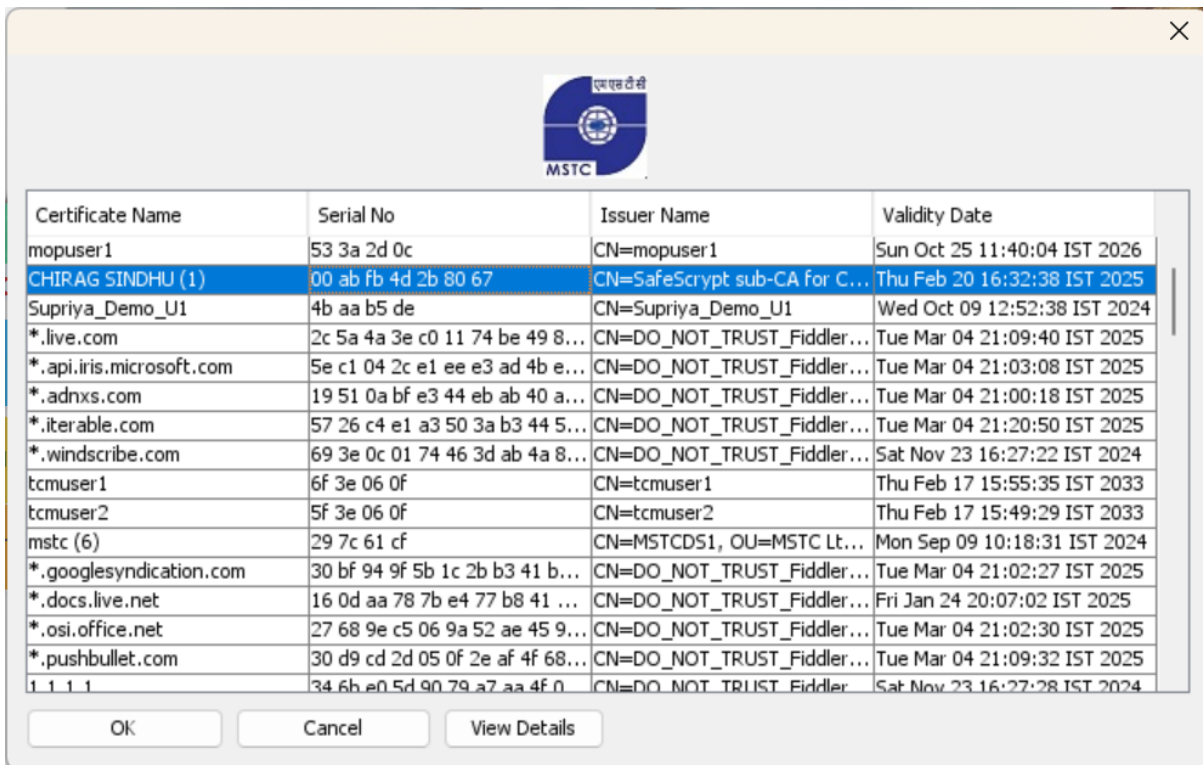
एमएसटीसी
MSTC

| Certificate Name | Serial No | Issuer Name | Validity Date |
|---|---|---|---|
| mopuser1 | 53 3a 2d 0c | CN=mopuser1 | Sun Oct 25 11:40:04 IST 2026 |
| CHIRAG SINDHU (1) | 00 ab fb 4d 2b 80 67 | CN=SafeScrypt sub-CA for C... | Thu Feb 20 16:32:38 IST 2025 |
| Supriya_Demo_U1 | 4b aa b5 de | CN=Supriya_Demo_U1 | Wed Oct 09 12:52:38 IST 2024 |
| *.live.com | 2c 5a 4a 3e c0 11 74 be 49 8... | CN=DO_NOT_TRUST_Fiddler... | Tue Mar 04 21:09:40 IST 2025 |
| *.api.iris.microsoft.com | 5e c1 04 2c e1 ee e3 ad 4b e... | CN=DO_NOT_TRUST_Fiddler... | Tue Mar 04 21:03:08 IST 2025 |
| *.adnxs.com | 19 51 0a bf e3 44 eb ab 40 a... | CN=DO_NOT_TRUST_Fiddler... | Tue Mar 04 21:00:18 IST 2025 |
| *.iterable.com | 57 26 c4 e1 a3 50 3a b3 44 5... | CN=DO_NOT_TRUST_Fiddler... | Tue Mar 04 21:20:50 IST 2025 |
| *.windscribe.com | 69 3e 0c 01 74 46 3d ab 4a 8... | CN=DO_NOT_TRUST_Fiddler... | Sat Nov 23 16:27:22 IST 2024 |
| tcmuser1 | 6f 3e 06 0f | CN=tcmuser1 | Thu Feb 17 15:55:35 IST 2033 |
| tcmuser2 | 5f 3e 06 0f | CN=tcmuser2 | Thu Feb 17 15:49:29 IST 2033 |
| mstc (6) | 29 7c 61 cf | CN=MSTCDS1, OU=MSTC Lt... | Mon Sep 09 10:18:31 IST 2024 |
| *.googlesyndication.com | 30 bf 94 9f 5b 1c 2b b3 41 b... | CN=DO_NOT_TRUST_Fiddler... | Tue Mar 04 21:02:27 IST 2025 |
| *.docs.live.net | 16 0d aa 78 7b e4 77 b8 41 ... | CN=DO_NOT_TRUST_Fiddler... | Fri Jan 24 20:07:02 IST 2025 |
| *.osi.office.net | 27 68 9e c5 06 9a 52 ae 45 9... | CN=DO_NOT_TRUST_Fiddler... | Tue Mar 04 21:02:30 IST 2025 |
| *.pushbullet.com | 30 d9 cd 2d 05 0f 2e af 4f 68... | CN=DO_NOT_TRUST_Fiddler... | Tue Mar 04 21:09:32 IST 2025 |
| 1.1.1.1 | 34 6b e0 5d 90 79 a7 aa 4f 0... | CN=DO_NOT_TRUST_Fiddler... | Sat Nov 23 16:27:28 IST 2024 |

OK Cancel View Details